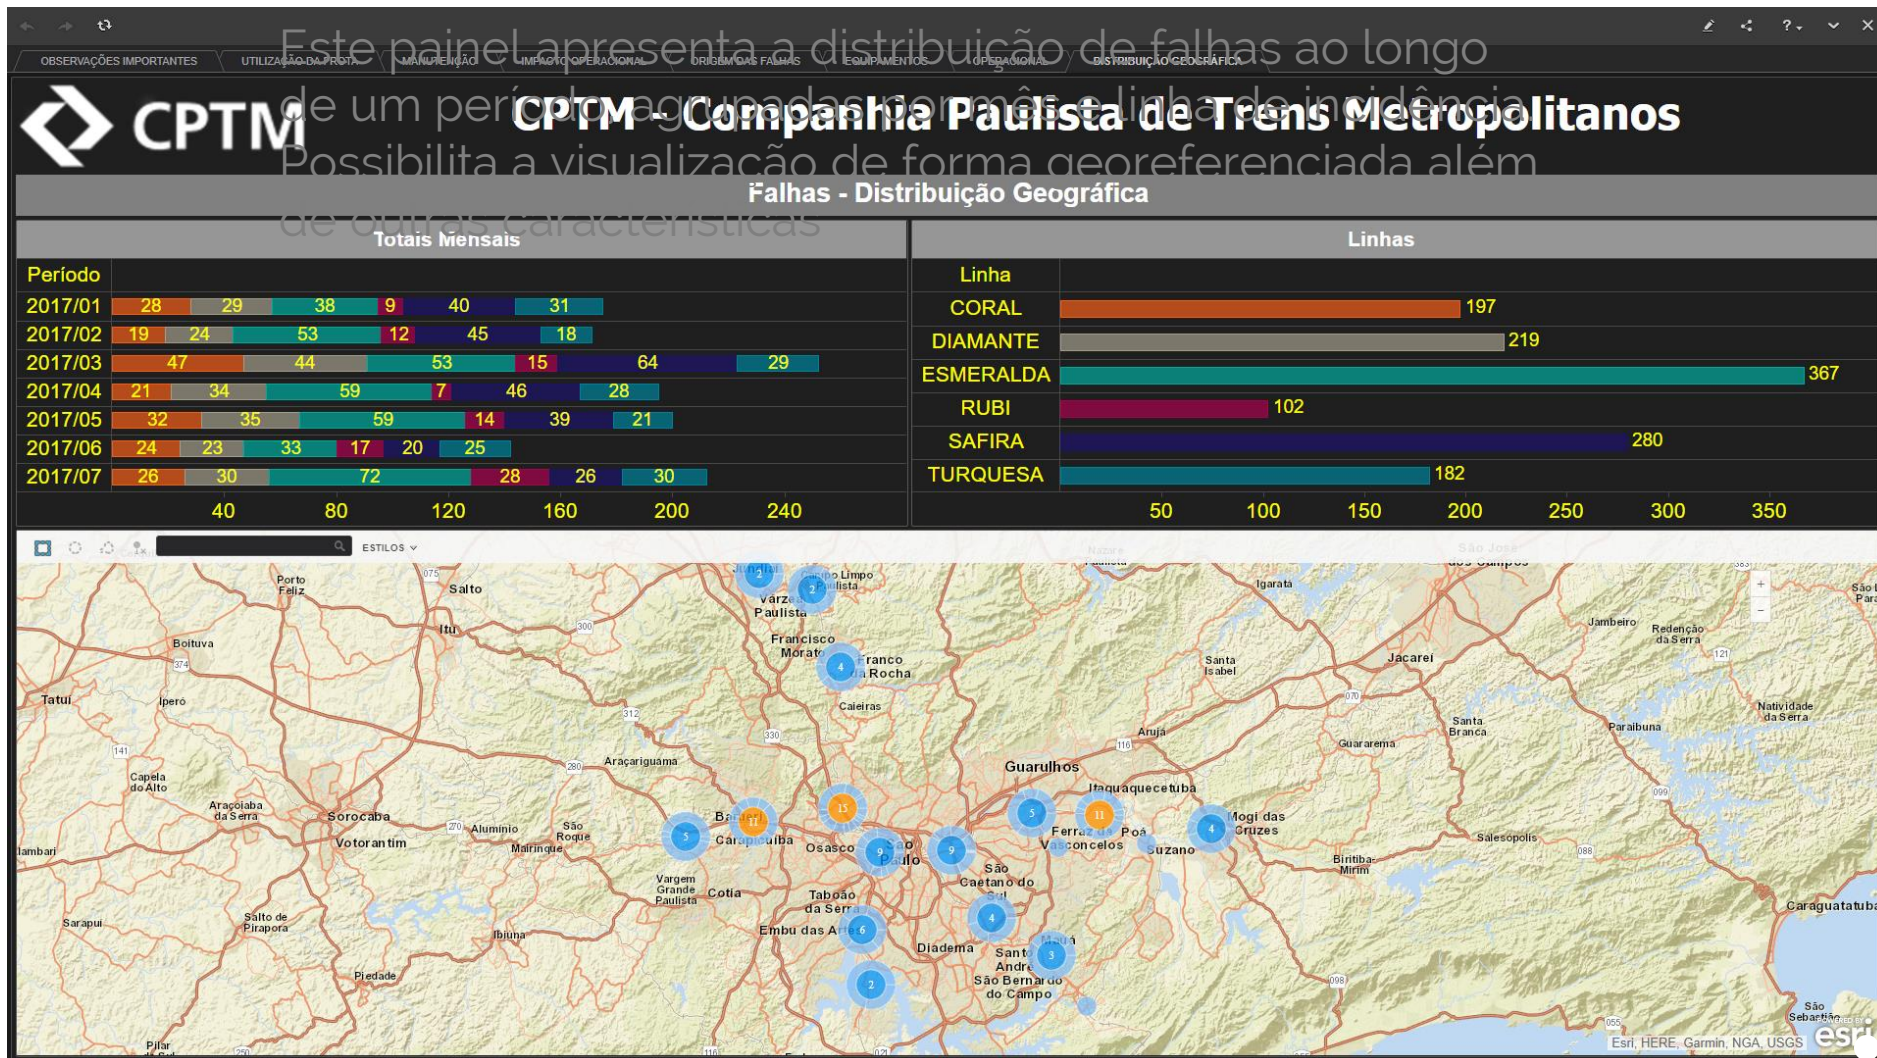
Este painel apresenta a distribuição de falhas ao longo de um período agrupadas por mês e linha de incidência. Possibilita a visualização de forma georeferenciada além de outras características

OBSERVAÇÕES IMPORTANTES | UTILIZAÇÃO DA FROTA | MANUTENÇÃO | IMPACTO OPERACIONAL | ORIGEM DAS FALHAS | EQUIPAMENTOS | OPERACIONAL | DISTRIBUIÇÃO GEOGRÁFICA

CPTM

CPTM - Companhia Paulista de Trens Metropolitanos

Falhas - Distribuição Geográfica

Totais Mensais

| Período | | | | | | |
|---|---|---|---|---|---|---|
| 2017/01 | 28 | 29 | 38 | 9 | 40 | 31 |
| 2017/02 | 19 | 24 | 53 | 12 | 45 | 18 |
| 2017/03 | 47 | 44 | 53 | 15 | 64 | 29 |
| 2017/04 | 21 | 34 | 59 | 7 | 46 | 28 |
| 2017/05 | 32 | 35 | 59 | 14 | 39 | 21 |
| 2017/06 | 24 | 23 | 33 | 17 | 20 | 25 |
| 2017/07 | 26 | 30 | 72 | 28 | 26 | 30 |

40 80 120 160 200 240

Linhas

| Linha | |
|---|---|
| CORAL | 197 |
| DIAMANTE | 219 |
| ESMERALDA | 367 |
| RUBI | 102 |
| SAFIRA | 280 |
| TURQUESA | 182 |

50 100 150 200 250 300 350

ESTILOS

Porto Feliz, Salto, Boituva, Itu, Tatuí, Iperó, Capela do Alto, Araçoiaba da Serra, Sorocaba, Votorantim, Alumínio, São Roque, Mairinque, Sarapuí, Salto de Pirapora, Ibiúna, Piedade, Pilar, Araçariguama, Caieiras, Francisco Morato, Franco da Rocha, Várzea Paulista, Campo Limpo Paulista, Barueri, Carapicuíba, Osasco, Vargem Grande Paulista, Cotia, Taboão da Serra, Embu das Artes, São Paulo, Diadema, Santo André, São Bernardo do Campo, São Caetano do Sul, Mauá, Guarulhos, Itaquaquecetuba, Ferraz de Vasconcelos, Poá, Suzano, Mogi das Cruzes, Arujá, Santa Isabel, Igaratá, Jacareí, Jambeiro, Redenção da Serra, Santa Branca, Guararema, Paraibuna, Natividade da Serra, Salesópolis, Biritiba-Mirim, Caraguatatuba, São Sebastião, Nazaré Paulista, São José dos Campos, Lambari

2, 2, 4, 11, 15, 5, 9, 9, 5, 11, 4, 4, 6, 2, 3

Esri, HERE, Garmin, NGA, USGS

esri